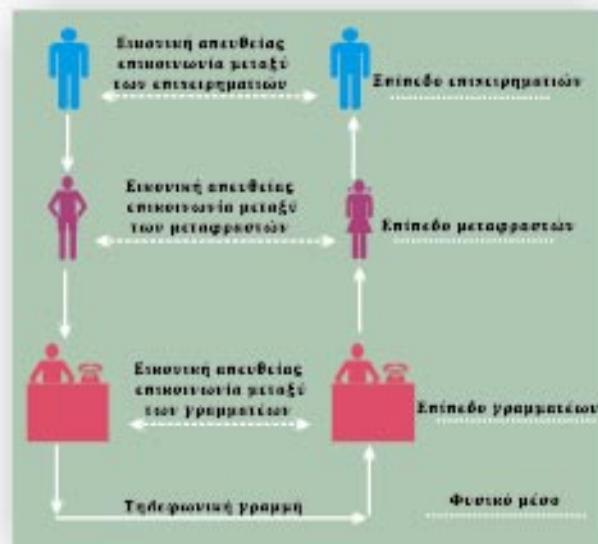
Εικονική απευθείας επικοινωνία μεταξύ των επιχειρηματιών

Επίπεδο επιχειρηματιών

Εικονική απευθείας επικοινωνία μεταξύ των μεταφραστών

Επίπεδο μεταφραστών

Εικονική απευθείας επικοινωνία μεταξύ των γραμματέων

Επίπεδο γραμματέων

Τηλεφωνική γραμμή

Φυσικό μέσο